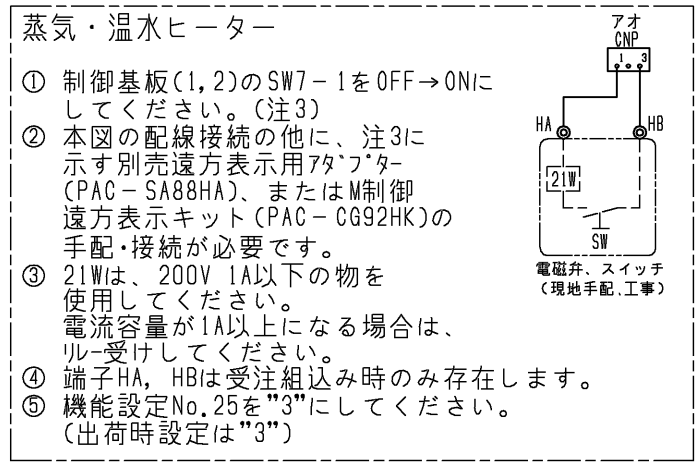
蒸気・温水ヒーター

① 制御基板(1,2)のSW7－1をOFF→ONにしてください。(注3)
② 本図の配線接続の他に、注3に示す別売遠方表示用ｱﾀﾞﾌﾟﾀｰ(PAC－SA88HA)、またはM制御遠方表示キット(PAC－CG92HK)の手配・接続が必要です。
③ 21Wは、200V 1A以下の物を使用してください。
電流容量が1A以上になる場合は、ﾘﾚｰ受けしてください。
④ 端子HA, HBは受注組込み時のみ存在します。
⑤ 機能設定No.25を"3"にしてください。
(出荷時設定は"3")

アオ
CNP
1 3
HA
HB
21W
SW
電磁弁、スイッチ
(現地手配、工事)